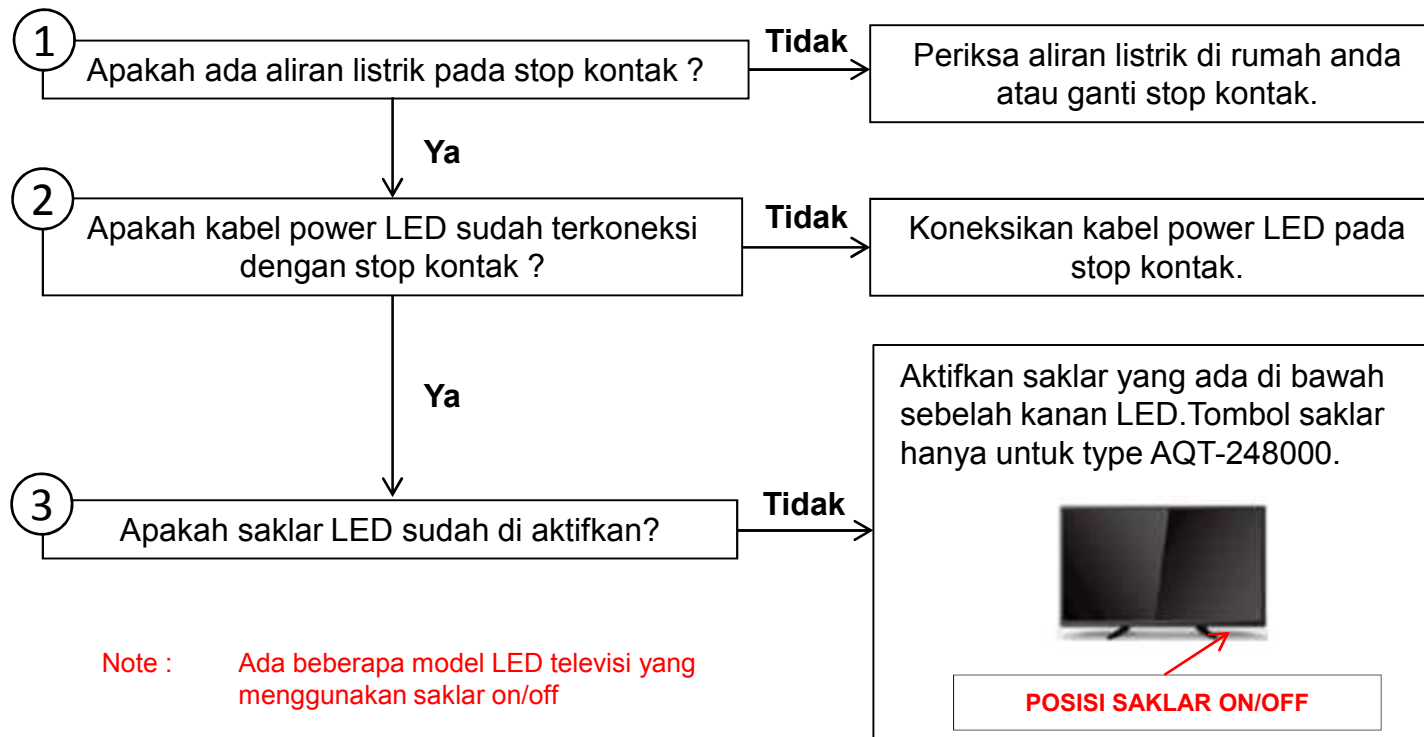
1
Apakah ada aliran listrik pada stop kontak ?

Tidak

Periksa aliran listrik di rumah anda atau ganti stop kontak.

Ya

2
Apakah kabel power LED sudah terkoneksi dengan stop kontak ?

Tidak

Koneksikan kabel power LED pada stop kontak.

Ya

Aktifkan saklar yang ada di bawah sebelah kanan LED.Tombol saklar hanya untuk type AQT-248000.

3
Apakah saklar LED sudah di aktifkan?

Tidak

Note : Ada beberapa model LED televisi yang menggunakan saklar on/off

POSISI SAKLAR ON/OFF